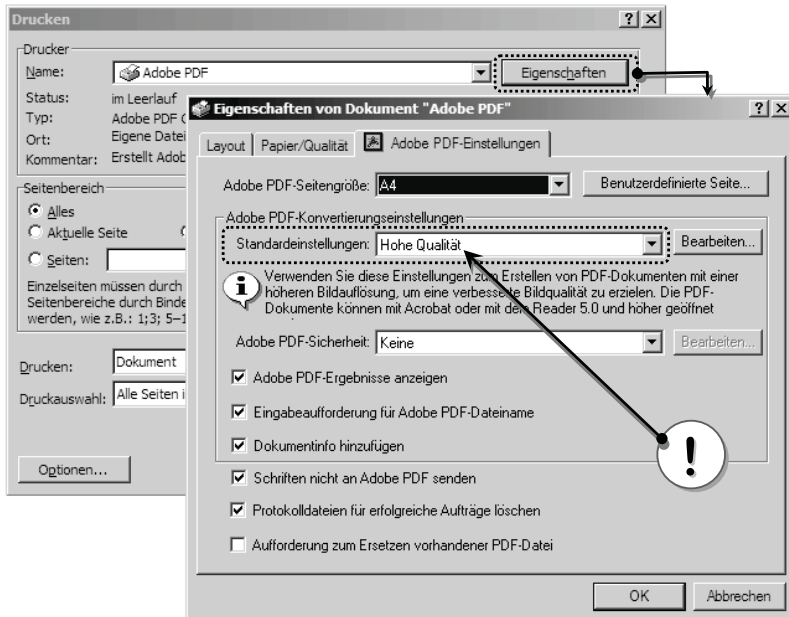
Drucken ? X

Drucker
Name: Adobe PDF
Eigenschaften
Status: im Leerlauf
Typ: Adobe PDF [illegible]
Ort: Eigene Datei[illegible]
Kommentar: Erstellt Adob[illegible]

Seitenbereich
Alles
Aktuelle Seite
Seiten:
Einzelseiten müssen durch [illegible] Seitenbereiche durch Binde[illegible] werden, wie z.B.: 1;3; 5–1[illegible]

Drucken: Dokument
Druckauswahl: Alle Seiten i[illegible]

Optionen...

Eigenschaften von Dokument "Adobe PDF" ? X

Layout | Papier/Qualität | Adobe PDF-Einstellungen

Adobe PDF-Seitengröße: A4
Benutzerdefinierte Seite...

Adobe PDF-Konvertierungseinstellungen
Standardeinstellungen: Hohe Qualität
Bearbeiten...
Verwenden Sie diese Einstellungen zum Erstellen von PDF-Dokumenten mit einer höheren Bildauflösung, um eine verbesserte Bildqualität zu erzielen. Die PDF-Dokumente können mit Acrobat oder mit dem Reader 5.0 und höher geöffnet

Adobe PDF-Sicherheit: Keine
Bearbeiten...

Adobe PDF-Ergebnisse anzeigen
Eingabeaufforderung für Adobe PDF-Dateiname
Dokumentinfo hinzufügen
Schriften nicht an Adobe PDF senden
Protokolldateien für erfolgreiche Aufträge löschen
Aufforderung zum Ersetzen vorhandener PDF-Datei

!

OK
Abbrechen